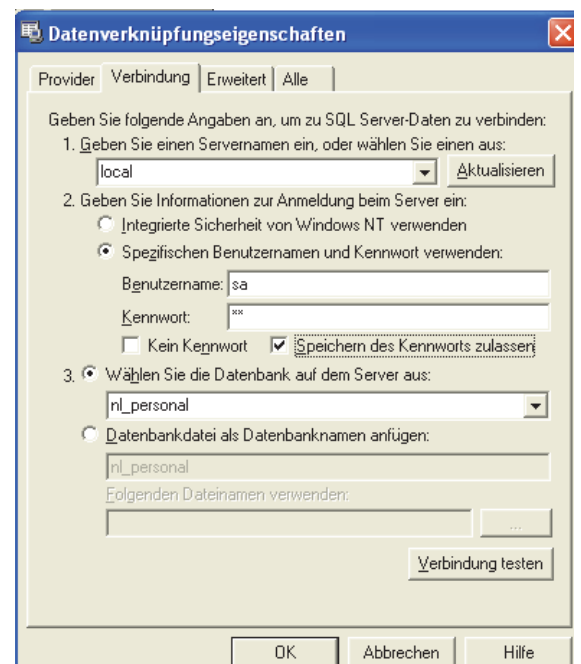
Datenverknüpfungseigenschaften

Provider | Verbindung | Erweitert | Alle

Geben Sie folgende Angaben an, um zu SQL Server-Daten zu verbinden:

1. Geben Sie einen Servernamen ein, oder wählen Sie einen aus:

local

Aktualisieren

2. Geben Sie Informationen zur Anmeldung beim Server ein:

Integrierte Sicherheit von Windows NT verwenden

Spezifischen Benutzernamen und Kennwort verwenden:

Benutzername: sa

Kennwort: **

Kein Kennwort

Speichern des Kennworts zulassen

3. Wählen Sie die Datenbank auf dem Server aus:

nl_personal

Datenbankdatei als Datenbanknamen anfügen:

nl_personal

Folgenden Dateinamen verwenden:

...

Verbindung testen

OK

Abbrechen

Hilfe